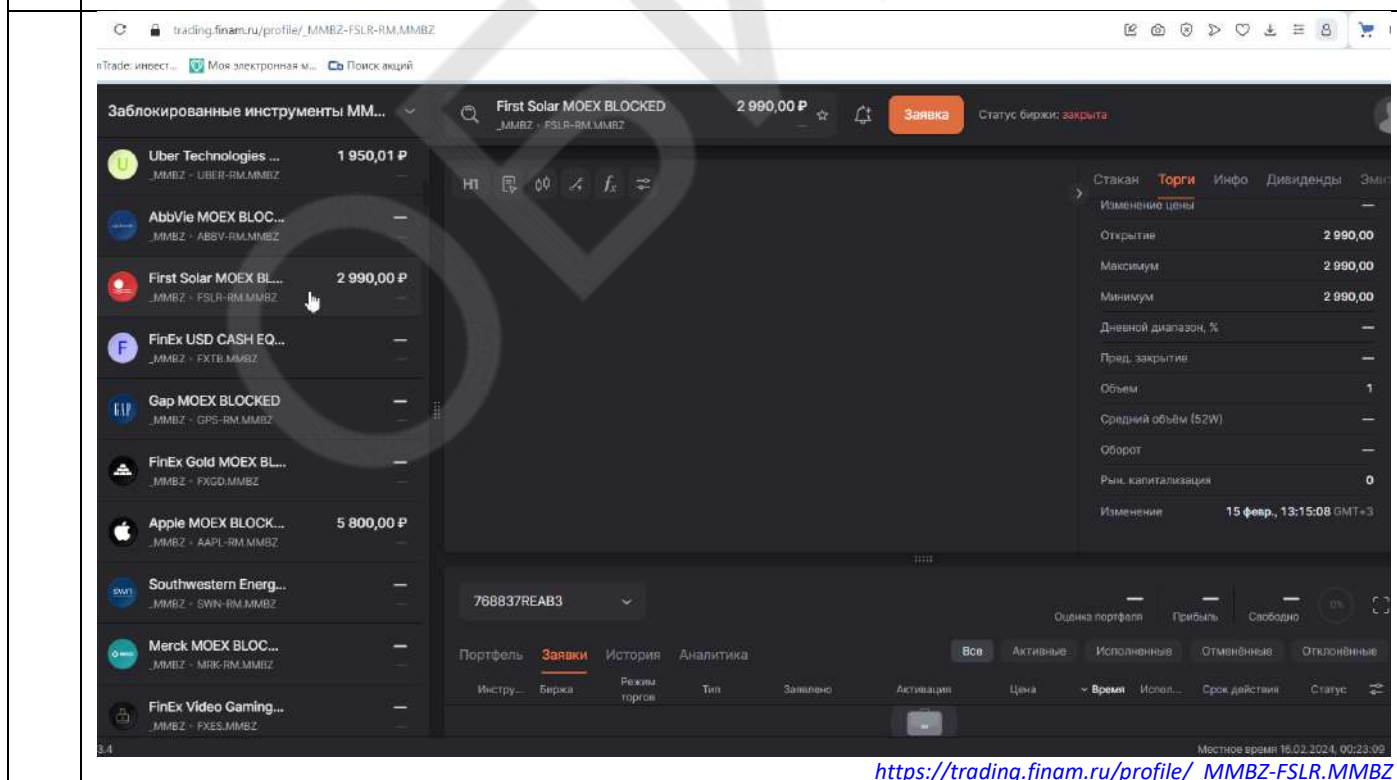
trading.finam.ru/profile/_MMBZ-FSLR-RM.MMBZ

nTrade: инвест... Моя электронная м... Поиск акций

Заблокированные инструменты ММ...

First Solar MOEX BLOCKED
_MMBZ - FSLR-RM.MMBZ
2 990,00 ₽

Заявка
Статус биржи: закрыта

Uber Technologies ...
_MMBZ - UBER-RM.MMBZ
1 950,01 ₽

AbbVie MOEX BLOC...
_MMBZ - ABBV-RM.MMBZ
—

First Solar MOEX BL...
_MMBZ - FSLR-RM.MMBZ
2 990,00 ₽

FinEx USD CASH EQ...
_MMBZ - FXTB.MMBZ
—

Gap MOEX BLOCKED
_MMBZ - GPS-RM.MMBZ
—

FinEx Gold MOEX BL...
_MMBZ - FXGD.MMBZ
—

Apple MOEX BLOCK...
_MMBZ - AAPL-RM.MMBZ
5 800,00 ₽

Southwestern Energ...
_MMBZ - SWN-RM.MMBZ
—

Merck MOEX BLOC...
_MMBZ - MRK-RM.MMBZ
—

FinEx Video Gaming...
_MMBZ - FXES.MMBZ
—

H1

Стакан Торги Инфо Дивиденды Эми

| | |
|---|---|
| Изменение цены | — |
| Открытие | 2 990,00 |
| Максимум | 2 990,00 |
| Минимум | 2 990,00 |
| Дневной диапазон, % | — |
| Пред. закрытие | — |
| Объем | 1 |
| Средний объём (52W) | — |
| Оборот | — |
| Рын. капитализация | 0 |
| Изменение | 15 февр., 13:15:08 GMT+3 |

768837REAB3

Оценка портфеля — Прибыль — Свободно — 0%

Портфель Заявки История Аналитика

Все Активные Исполненные Отменённые Отклонённые

| Инстру... | Биржа | Режим торгов | Тип | Заявлено | Активация | Цена | Время | Испол... | Срок действия | Статус |
|---|---|---|---|---|---|---|---|---|---|---|

3.4

Местное время 16.02.2024, 00:23:09

https://trading.finam.ru/profile/_MMBZ-FSLR.MMBZ